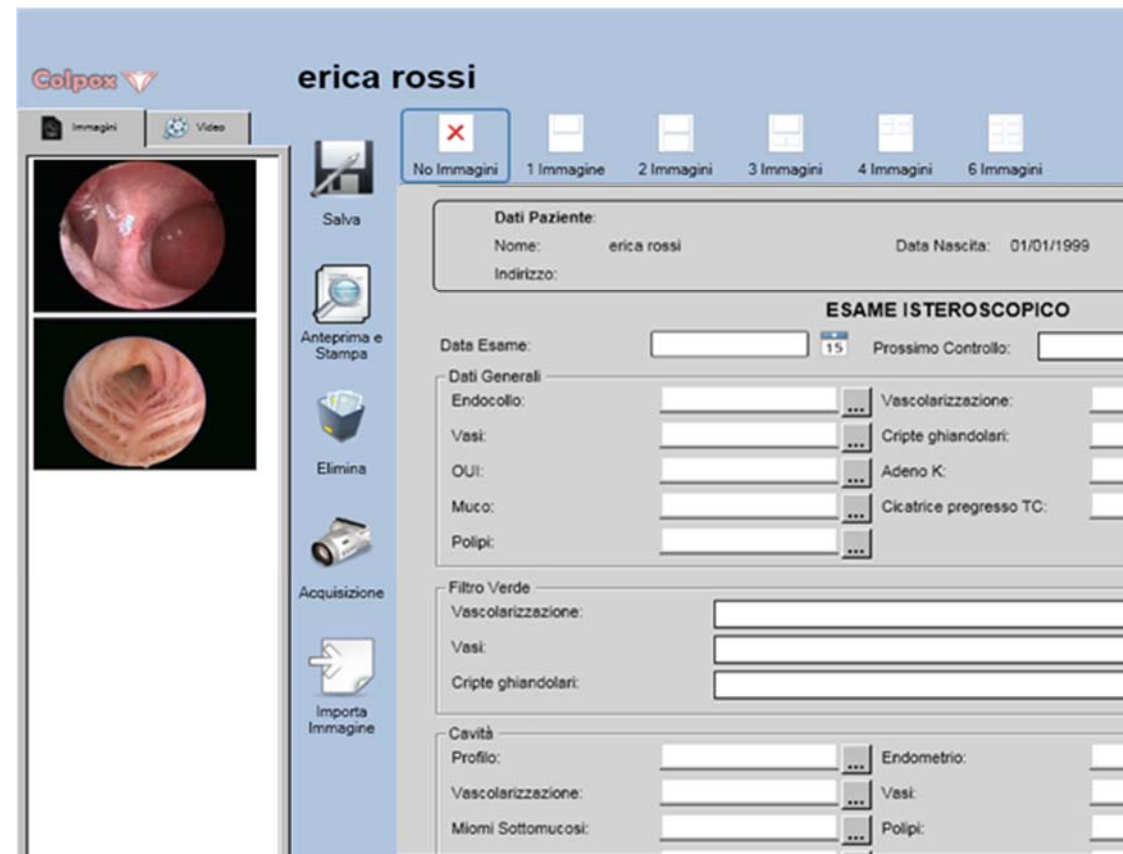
Colpox

erica rossi

Immagini | Video

Salva

Anteprima e Stampa

Elimina

Acquisizione

Importa Immagine

No Immagini | 1 Immagine | 2 Immagini | 3 Immagini | 4 Immagini | 6 Immagini

Dati Paziente:
Nome: erica rossi
Data Nascita: 01/01/1999
Indirizzo:

ESAME ISTEROSCOPICO

Data Esame:
15
Prossimo Controllo:

Dati Generali
Endocollo: ...
Vascolarizzazione:
Vasi: ...
Cripte ghiandolari:
OUI: ...
Adeno K:
Muco: ...
Cicatrice pregresso TC:
Polipi: ...

Filtro Verde
Vascolarizzazione:
Vasi:
Cripte ghiandolari:

Cavità
Profilo: ...
Endometrio:
Vascolarizzazione: ...
Vasi:
Miomi Sottomucosi: ...
Polipi: